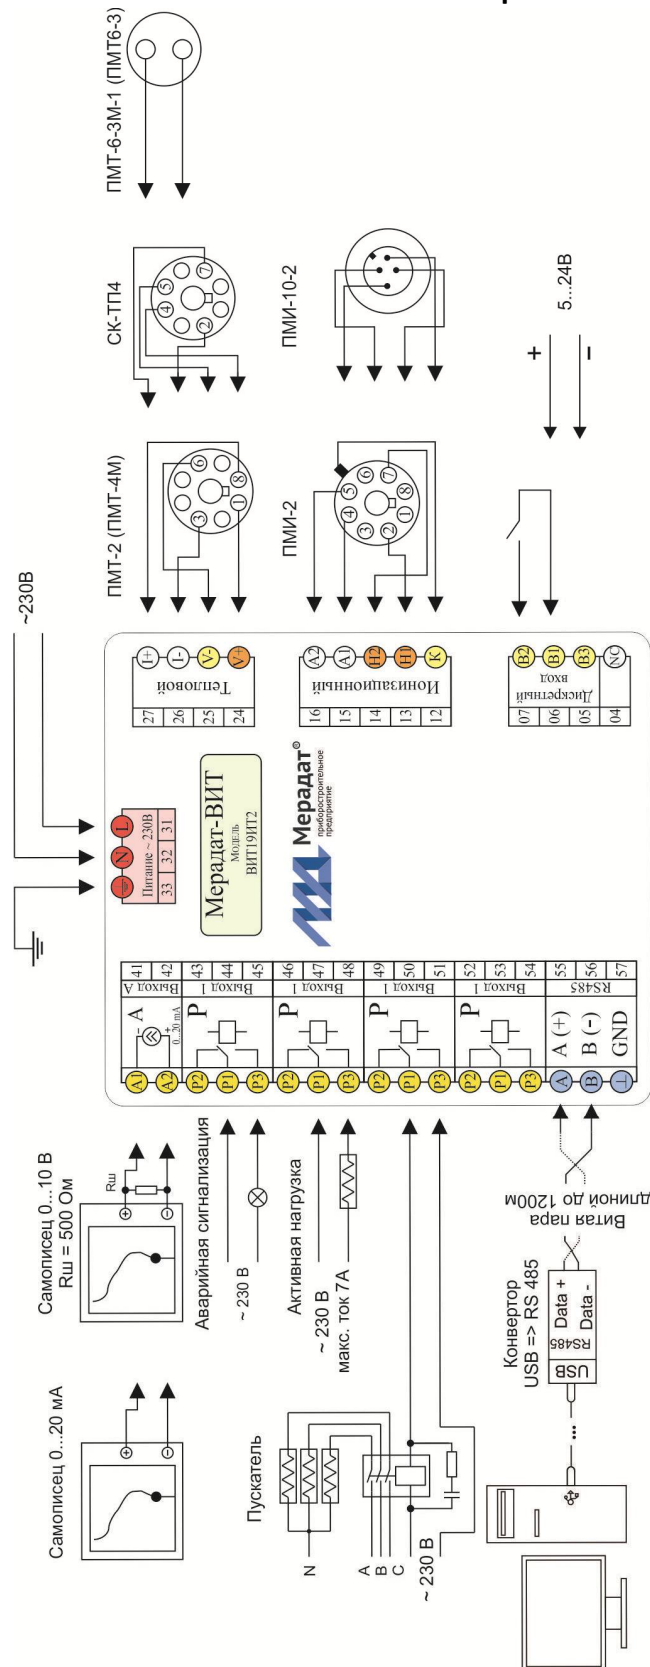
ПМТ-6-3М-1 (ПМТ6-3)

СК-ТП4

ПМИ-10-2

5...24В

+

-

ПМТ-2 (ПМТ-4М)

ПМИ-2

~230В

Тепловой

| 27 | I+ |
|---|---|
| 26 | I- |
| 25 | V- |
| 24 | V+ |

Ионизационный

| 16 | A2 |
|---|---|
| 15 | A1 |
| 14 | H2 |
| 13 | H1 |
| 12 | K |

Дискретный вход

| 07 | B2 |
|---|---|
| 06 | B1 |
| 05 | B3 |
| 04 | NC |

Питание ~ 230В

| 33 | 32 | 31 |
|---|---|---|
| ⏚ | N | L |

Мерадат-ВИТ
Модель
ВИТ19ИТ2

Мерадат®
приборостроительное предприятие

| 41 | 42 | Выход А |
|---|---|---|
| 43 | 44 | 45 | Выход 1 |
| 46 | 47 | 48 | Выход 1 |
| 49 | 50 | 51 | Выход 1 |
| 52 | 53 | 54 | Выход 1 |
| 55 | 56 | 57 | RS485 |

A
0...20 mA
P
P
P
P
A (+)
B (-)
GND

A1 A2 P2 P1 P3 P2 P1 P3 P2 P1 P3 P2 P1 P3 A B ⊥

Самописец 0...20 мА

Самописец 0...10 В
Rш = 500 Ом

Rш

Аварийная сигнализация

~ 230 В

Активная нагрузка

~ 230 В
макс. ток 7А

Пускатель

N
A
B
C
~ 230 В

Витая пара
длиной до 1200м

Конвертор
USB => RS 485

USB
RS485
Data +
Data -